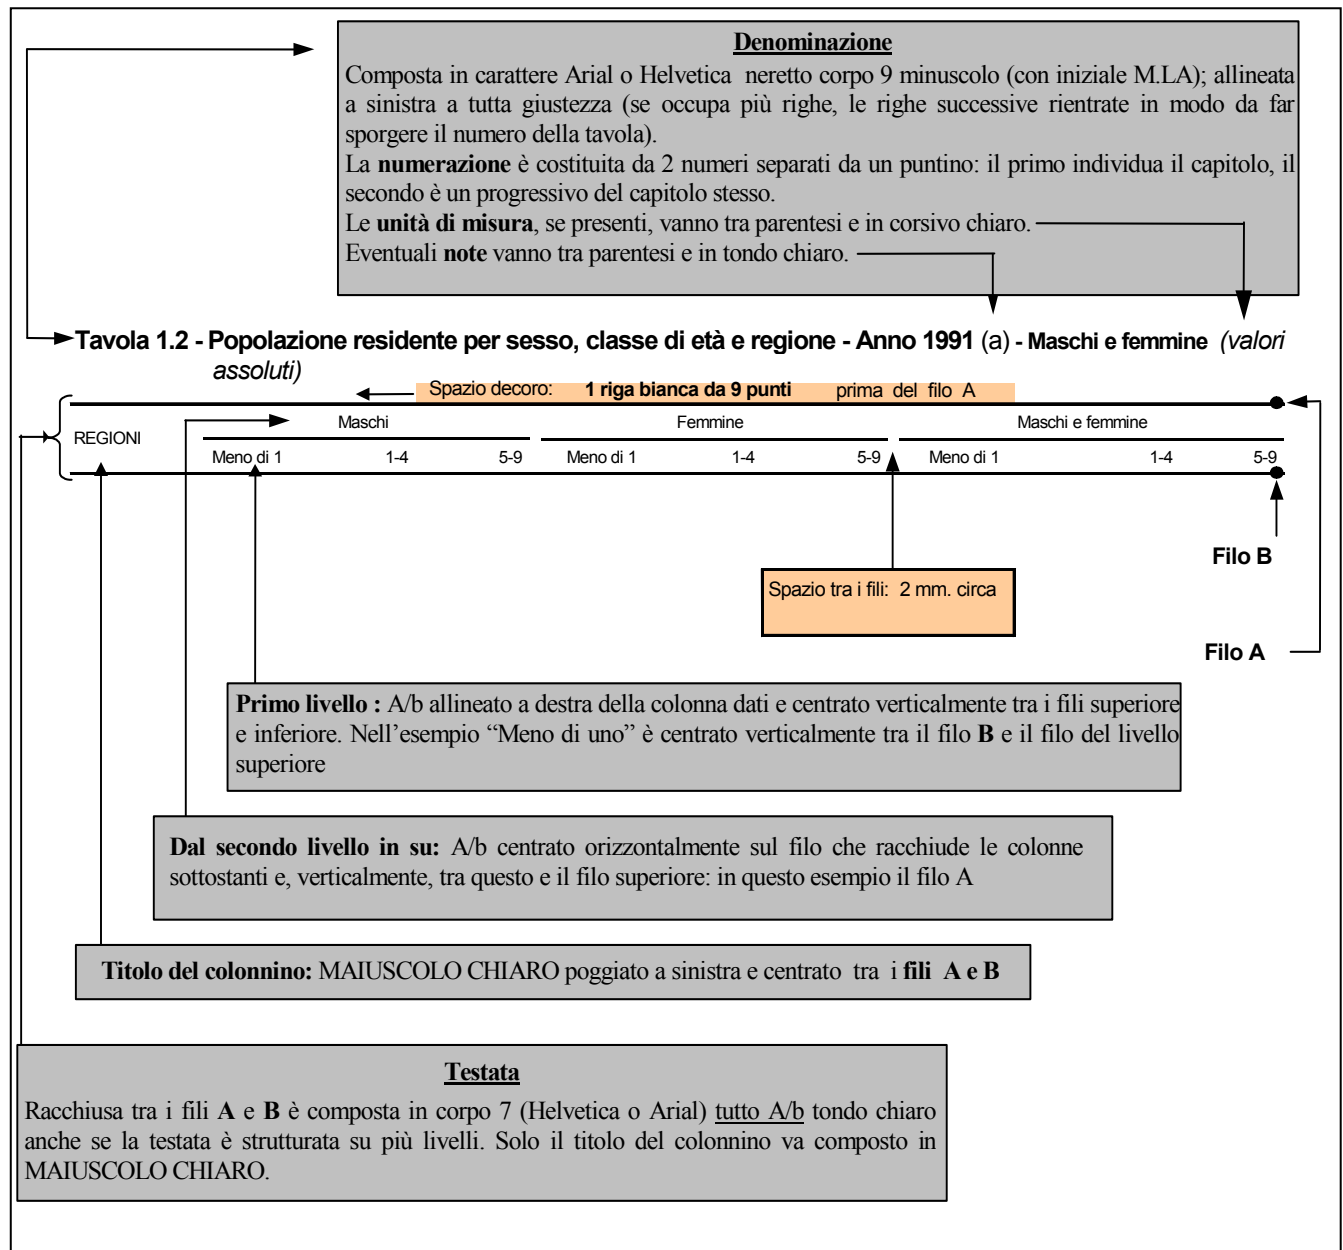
Denominazione
Composta in carattere Arial o Helvetica neretto corpo 9 minuscolo (con iniziale M.LA); allineata a sinistra a tutta giustezza (se occupa più righe, le righe successive rientrate in modo da far sporgere il numero della tavola).
La **numerazione** è costituita da 2 numeri separati da un puntino: il primo individua il capitolo, il secondo è un progressivo del capitolo stesso.
Le **unità di misura**, se presenti, vanno tra parentesi e in corsivo chiaro.
Eventuali **note** vanno tra parentesi e in tondo chiaro.

**Tavola 1.2 - Popolazione residente per sesso, classe di età e regione - Anno 1991** (a) **- Maschi e femmine** *(valori assoluti)*

Spazio decoro: **1 riga bianca da 9 punti** prima del filo A

| REGIONI | Maschi | | | Femmine | | | Maschi e femmine | | |
|---|---|---|---|---|---|---|---|---|---|
| | Meno di 1 | 1-4 | 5-9 | Meno di 1 | 1-4 | 5-9 | Meno di 1 | 1-4 | 5-9 |

Filo B

Spazio tra i fili: 2 mm. circa

Filo A

**Primo livello :** A/b allineato a destra della colonna dati e centrato verticalmente tra i fili superiore e inferiore. Nell'esempio "Meno di uno" è centrato verticalmente tra il filo **B** e il filo del livello superiore

**Dal secondo livello in su:** A/b centrato orizzontalmente sul filo che racchiude le colonne sottostanti e, verticalmente, tra questo e il filo superiore: in questo esempio il filo A

**Titolo del colonnino:** MAIUSCOLO CHIARO poggiato a sinistra e centrato tra i **fili A e B**

Testata
Racchiusa tra i fili **A** e **B** è composta in corpo 7 (Helvetica o Arial) tutto A/b tondo chiaro anche se la testata è strutturata su più livelli. Solo il titolo del colonnino va composto in MAIUSCOLO CHIARO.